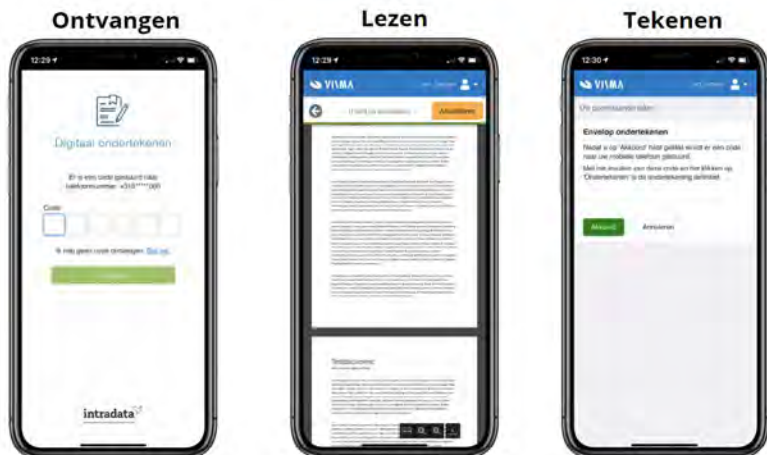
Ontvangen

12:29

Digitaal ondertekenen

Er is een code gestuurd naar telefoonnummer: +316*****000

Code

Ik heb geen code ontvangen. Stuur op

intradata

Lezen

12:29

VISMA

Akkoorderen

Tekenen

12:30

VISMA

Envelop ondertekenen

Nadat u op "Akkoord" hebt geklikt wordt er een code naar uw mobiele telefoon gestuurd.

Akkoord

Annuleren